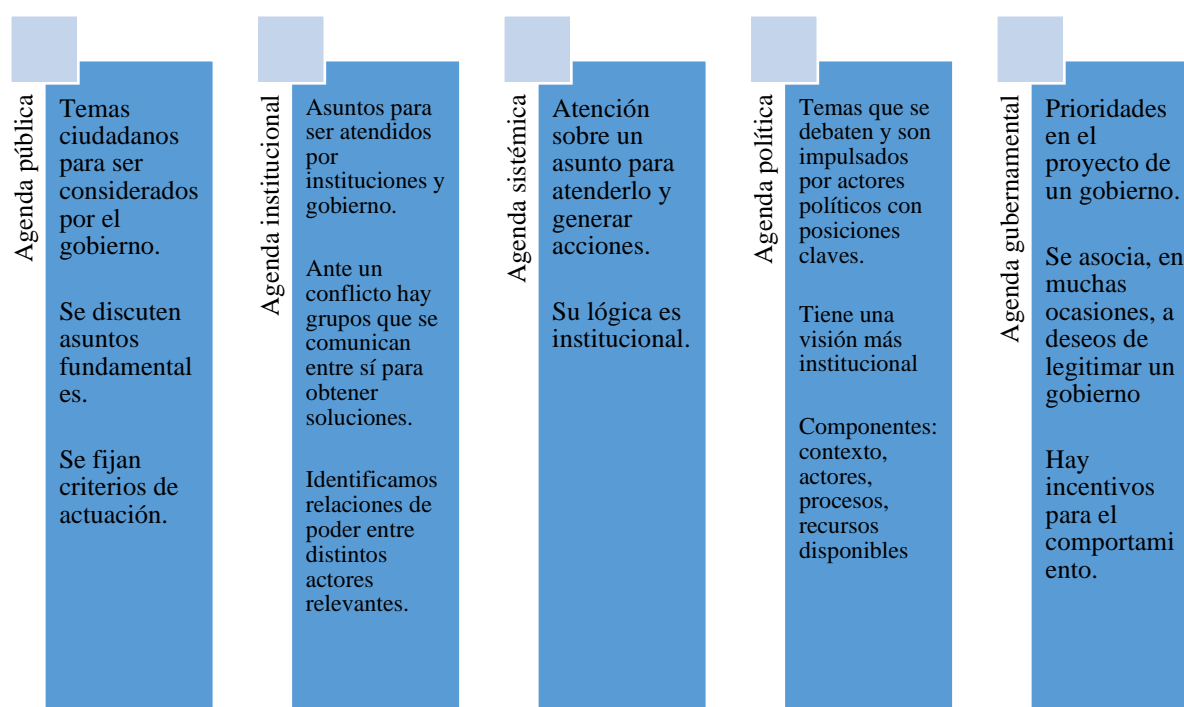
Agenda pública

Temas ciudadanos para ser considerados por el gobierno.

Se discuten asuntos fundamentales.

Se fijan criterios de actuación.

Agenda institucional

Asuntos para ser atendidos por instituciones y gobierno.

Ante un conflicto hay grupos que se comunican entre sí para obtener soluciones.

Identificamos relaciones de poder entre distintos actores relevantes.

Agenda sistémica

Atención sobre un asunto para atenderlo y generar acciones.

Su lógica es institucional.

Agenda política

Temas que se debaten y son impulsados por actores políticos con posiciones claves.

Tiene una visión más institucional

Componentes: contexto, actores, procesos, recursos disponibles

Agenda gubernamental

Prioridades en el proyecto de un gobierno.

Se asocia, en muchas ocasiones, a deseos de legitimar un gobierno

Hay incentivos para el comportamiento.